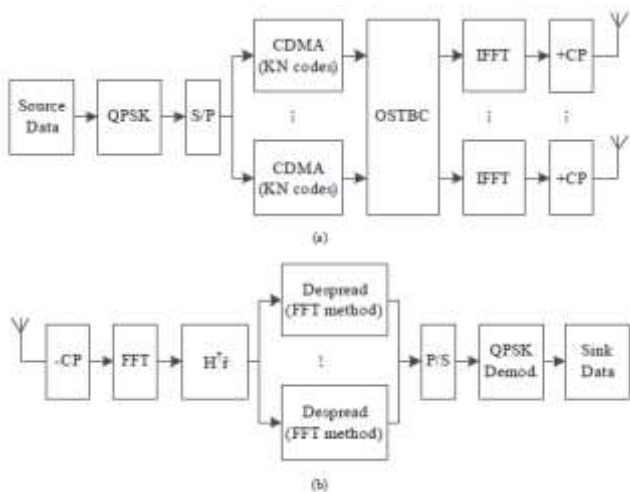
Source Data

QPSK

S/P

CDMA (KN codes)

⋮

CDMA (KN codes)

OSTBC

IFFT

⋮

IFFT

+CP

⋮

+CP

(a)

-CP

FFT

$H^T r$

Despread (FFT method)

⋮

Despread (FFT method)

P/S

QPSK Demod

Sink Data

(b)